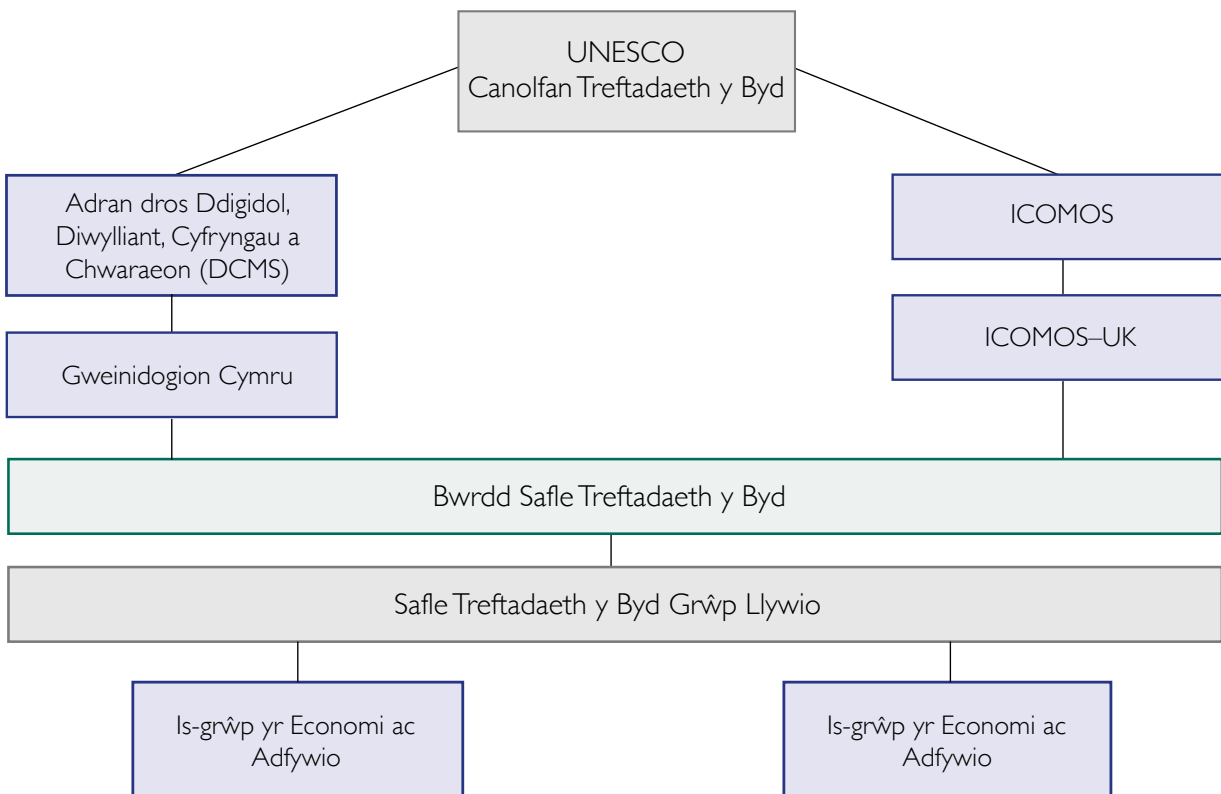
UNESCO
Canolfan Treftadaeth y Byd

Adran dros Ddigidol, Diwylliant, Cyfryngau a Chwaraeon (DCMS)

ICOMOS

ICOMOS–UK

Gweinidogion Cymru

Bwrdd Safle Treftadaeth y Byd

Safle Treftadaeth y Byd Grŵp Llywio

Is-grŵp yr Economi ac Adfywio

Is-grŵp yr Economi ac Adfywio